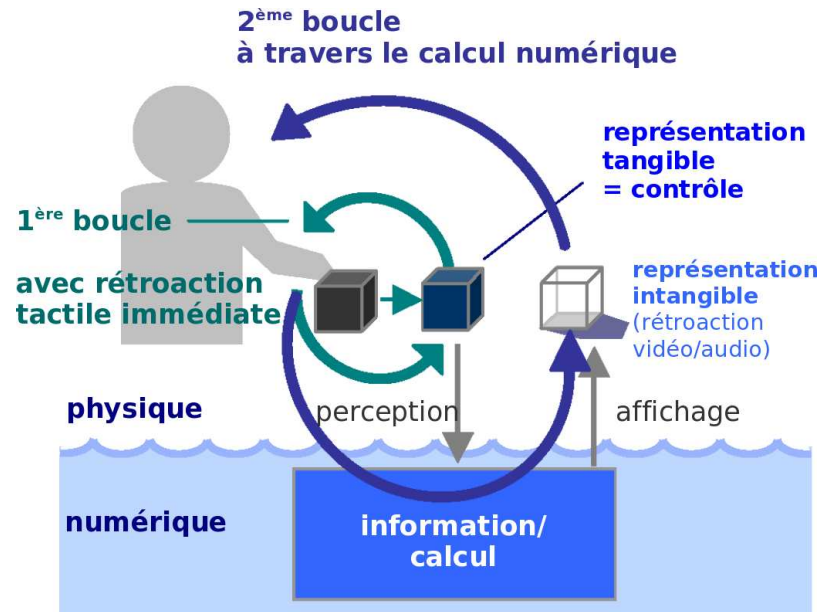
2$^{ème}$ boucle
à travers le calcul numérique

représentation tangible = contrôle

1$^{ère}$ boucle

avec rétroaction tactile immédiate

représentation intangible (rétroaction vidéo/audio)

physique

perception

affichage

numérique

information/ calcul